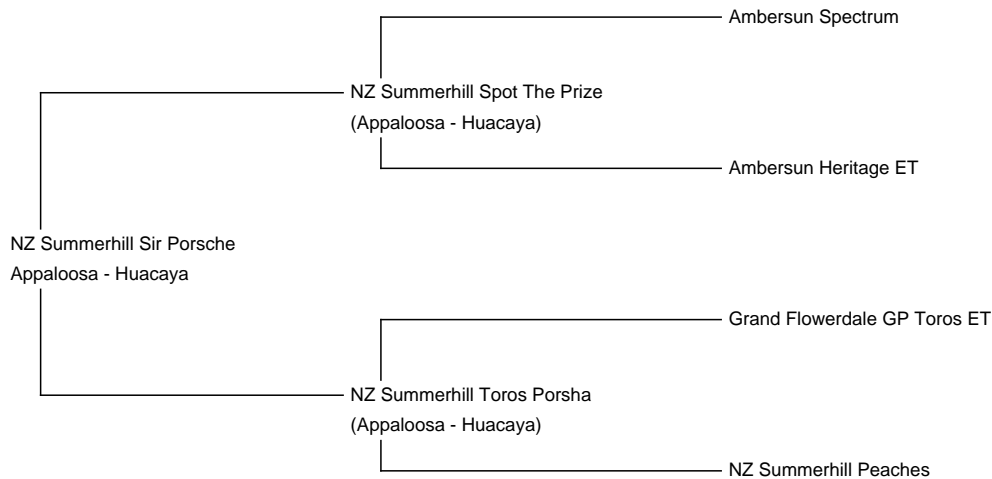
Ambersun Spectrum

NZ Summerhill Spot The Prize
(Appaloosa - Huacaya)

Ambersun Heritage ET

NZ Summerhill Sir Porsche
Appaloosa - Huacaya

Grand Flowerdale GP Toros ET

NZ Summerhill Toros Porsha
(Appaloosa - Huacaya)

NZ Summerhill Peaches